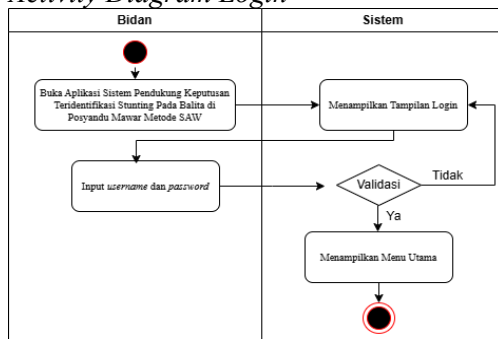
Activity Diagram Login

| Bidan | Sistem |
|---|---|

Buka Aplikasi Sistem Pendukung Keputusan Teridentifikasi Stunting Pada Balita di Posyandu Mawar Metode SAW

Menampilkan Tampilan Login

Input *username* dan *password*

Validasi

Tidak

Ya

Menampilkan Menu Utama